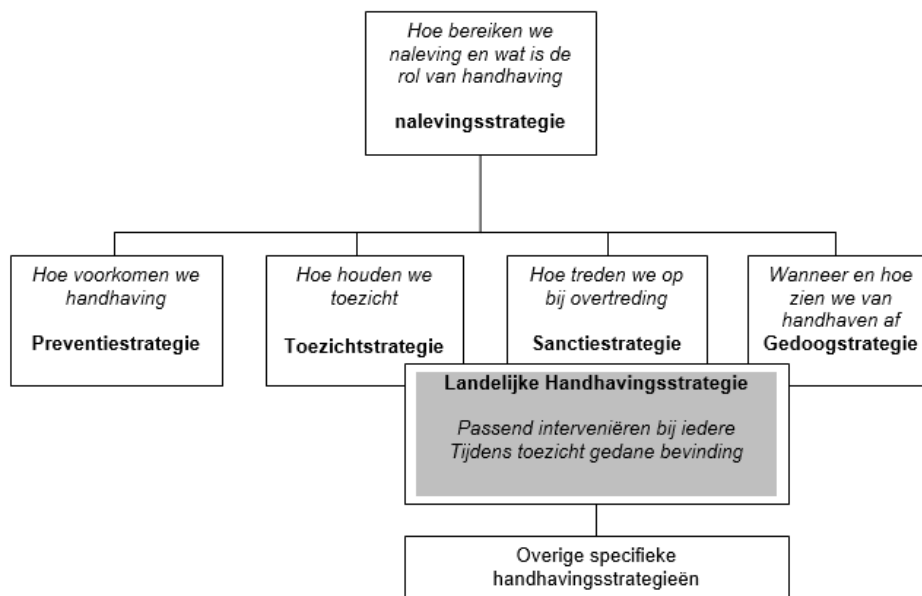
Hoe bereiken we naleving en wat is de rol van handhaving

nalevingsstrategie

Hoe voorkomen we handhaving

Preventiestrategie

Hoe houden we toezicht

Toezichtstrategie

Hoe treden we op bij overtreding

Sanctiestrategie

Wanneer en hoe zien we van handhaven af

Gedoogstrategie

Landelijke Handhavingsstrategie

Passend interveniëren bij iedere Tijdens toezicht gedane bevinding

Overige specifieke handhavingsstrategieën